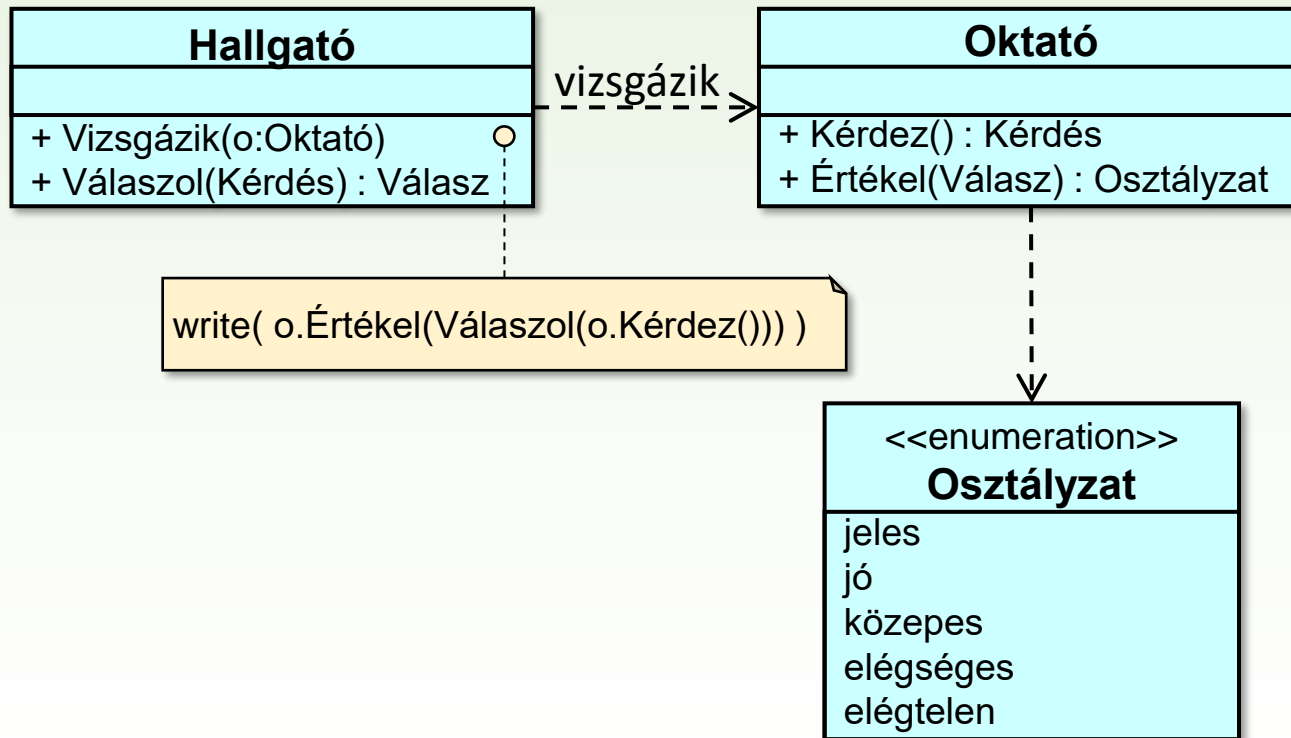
Hallgató

+ Vizsgázik(o:Oktató)
+ Válaszol(Kérdés) : Válasz

vizsgázik

Oktató

+ Kérdez() : Kérdés
+ Értékel(Válasz) : Osztályzat

write( o.Értékel(Válaszol(o.Kérdez())) )

<<enumeration>>
Osztályzat

jeles
jó
közepes
elégséges
elégtelen